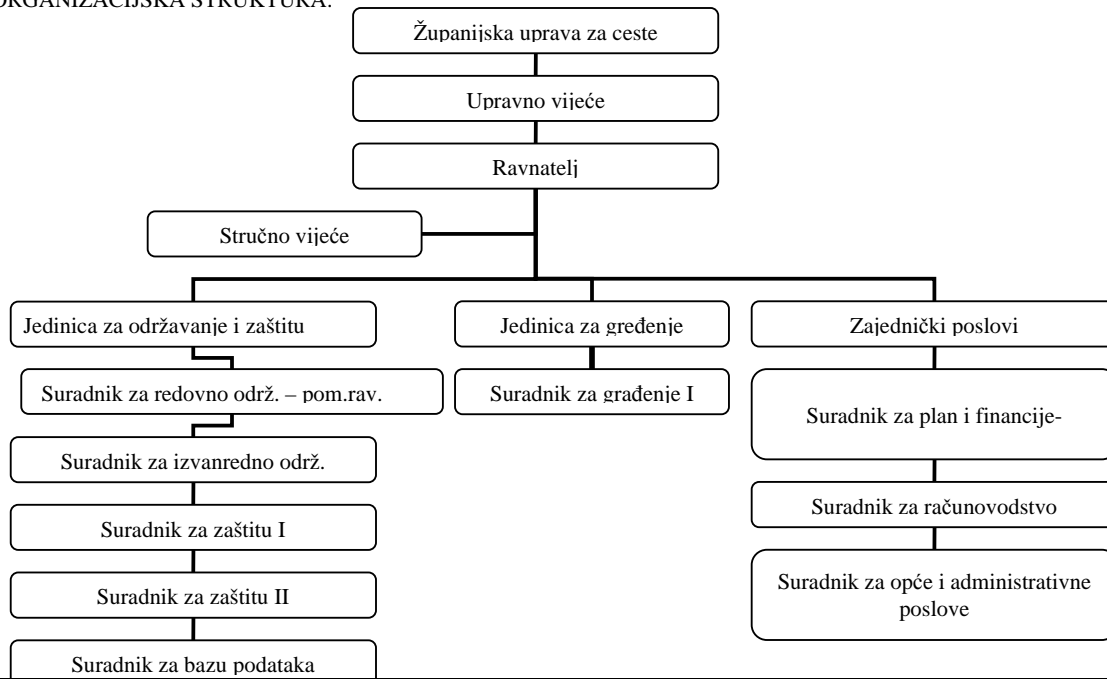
ORGANIZACIJSKA STRUKTURA:

Županijska uprava za ceste

Upravno vijeće

Ravnatelj

Stručno vijeće

Jedinica za održavanje i zaštitu

Suradnik za redovno održ. – pom.rav.

Suradnik za izvanredno održ.

Suradnik za zaštitu I

Suradnik za zaštitu II

Suradnik za bazu podataka

Jedinica za građenje

Suradnik za građenje I

Zajednički poslovi

Suradnik za plan i financije-

Suradnik za računovodstvo

Suradnik za opće i administrativne poslove